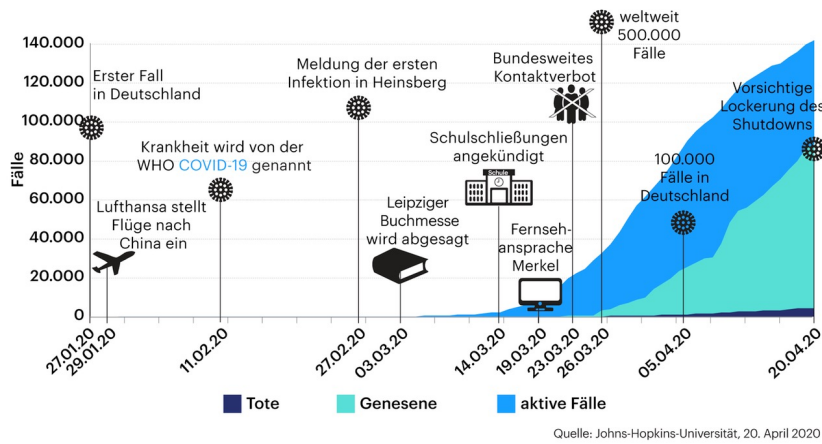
140.000
120.000
100.000
80.000
60.000
40.000
20.000
0

Fälle

Erster Fall in Deutschland

Krankheit wird von der WHO COVID-19 genannt

Lufthansa stellt Flüge nach China ein

Meldung der ersten Infektion in Heinsberg

Leipziger Buchmesse wird abgesagt

Schulschließungen angekündigt

Schule

Fernsehansprache Merkel

Bundesweites Kontaktverbot

weltweit 500.000 Fälle

100.000 Fälle in Deutschland

Vorsichtige Lockerung des Shutdowns

27.01.20
29.01.20
11.02.20
27.02.20
03.03.20
14.03.20
19.03.20
23.03.20
26.03.20
05.04.20
20.04.20

Tote
Genesene
aktive Fälle

Quelle: Johns-Hopkins-Universität, 20. April 2020